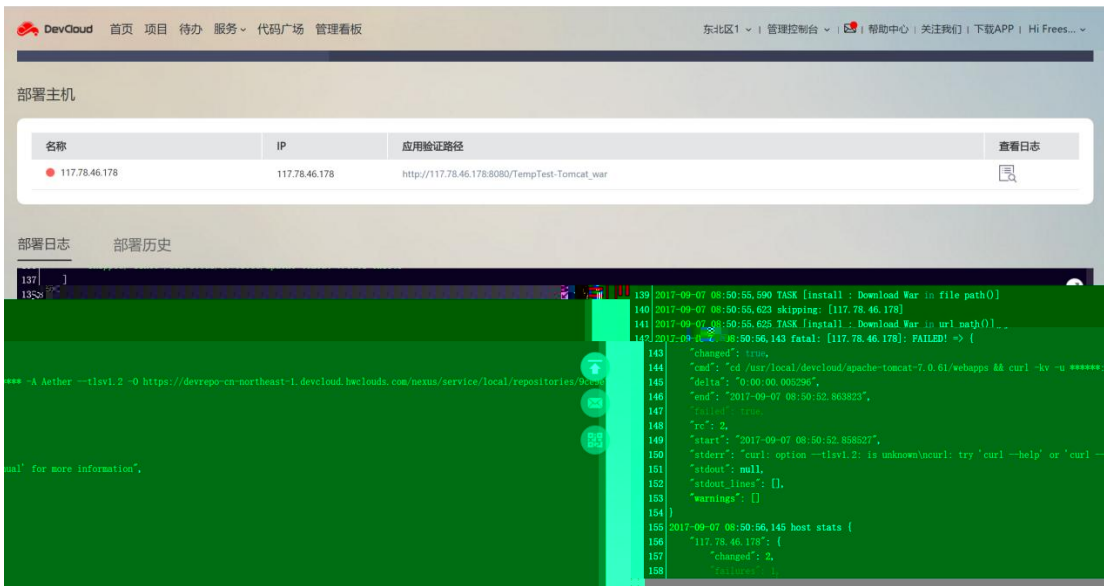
DevCloud 首页 项目 待办 服务 代码广场 管理看板

东北区1 | 管理控制台 | 帮助中心 | 关注我们 | 下载APP | Hi Frees...

部署主机

| 名称 | IP | 应用验证路径 | 查看日志 |
|---|---|---|---|
| 117.78.46.178 | 117.78.46.178 | http://117.78.46.178:8080/TempTest-Tomcat_war | |

部署日志 部署历史

137 ]
135

**** -A Aether --tlsv1.2 -O https://devrepo-cn-northeast-1.devcloud.hwclouds.com/nexus/service/local/repositories/9c

ual' for more information",

139 2017-09-07 08:50:55,590 TASK [install : Download War in file path()]
140 2017-09-07 08:50:55,623 skipping: [117.78.46.178]
141 2017-09-07 08:50:55,625 TASK [install : Download War in url path()]
142 2017-09-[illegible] 08:50:56,143 fatal: [117.78.46.178]: FAILED! => {
143 "changed": true,
144 "cmd": "cd /usr/local/devcloud/apache-tomcat-7.0.61/webapps && curl -kv -u ******
145 "delta": "0:00:00.005296",
146 "end": "2017-09-07 08:50:52.863823",
147 "failed": true,
148 "rc": 2,
149 "start": "2017-09-07 08:50:52.858527",
150 "stderr": "curl: option --tlsv1.2: is unknown\ncurl: try 'curl --help' or 'curl --
151 "stdout": null,
152 "stdout_lines": [],
153 "warnings": []
154 }
155 2017-09-07 08:50:56,145 host stats {
156 "117.78.46.178": {
157 "changed": 2,
158 "failures": 1,